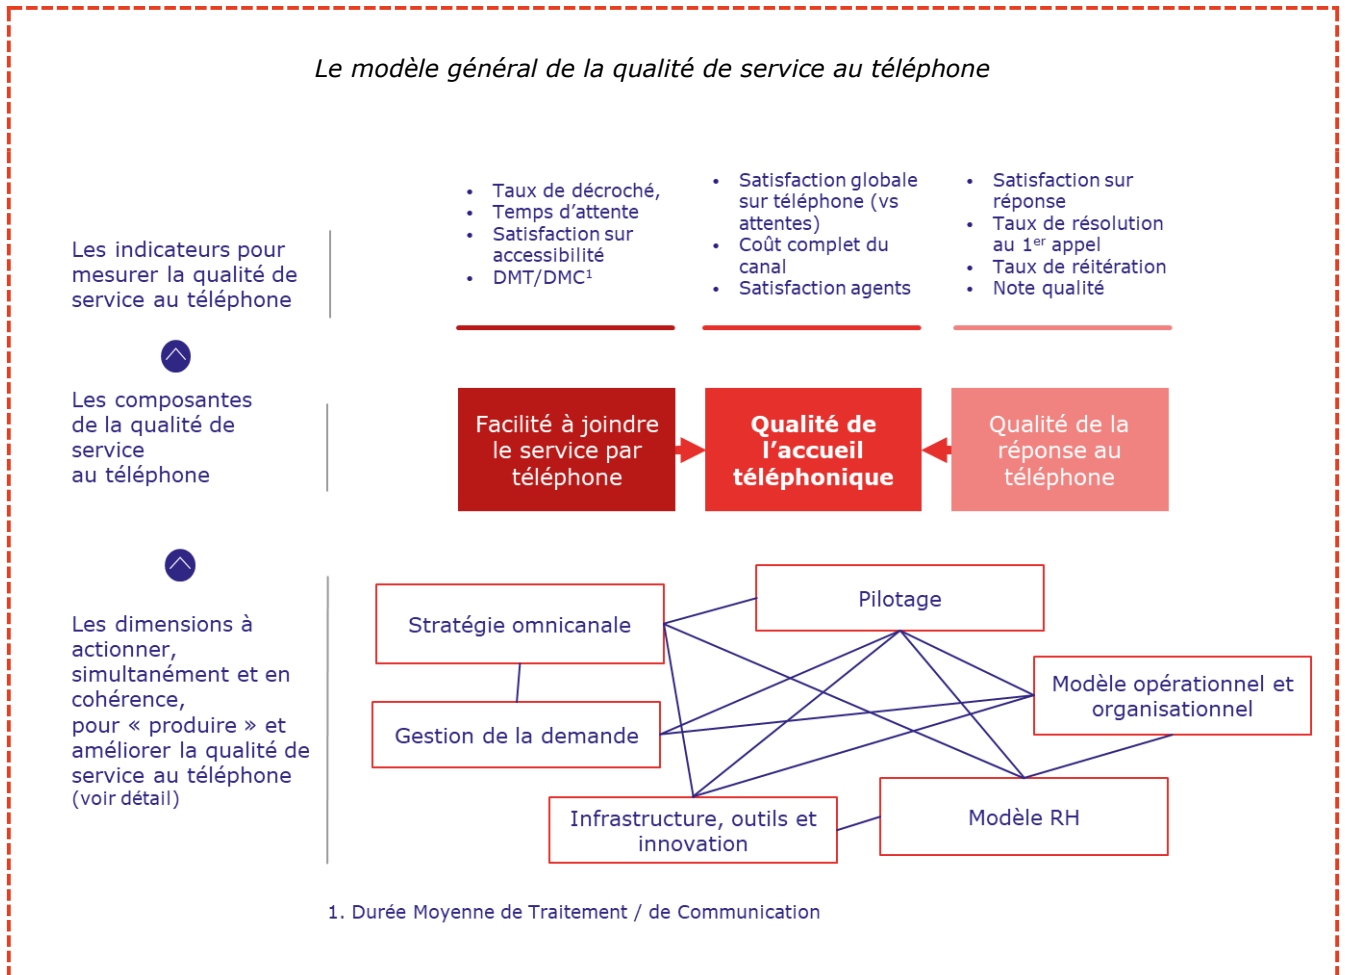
*Le modèle général de la qualité de service au téléphone*

Les indicateurs pour mesurer la qualité de service au téléphone

- Taux de décroché,
- Temps d'attente
- Satisfaction sur accessibilité
- DMT/DMC$^1$

- Satisfaction globale sur téléphone (vs attentes)
- Coût complet du canal
- Satisfaction agents

- Satisfaction sur réponse
- Taux de résolution au 1$^{er}$ appel
- Taux de réitération
- Note qualité

Les composantes de la qualité de service au téléphone

Facilité à joindre le service par téléphone

**Qualité de l'accueil téléphonique**

Qualité de la réponse au téléphone

Les dimensions à actionner, simultanément et en cohérence, pour « produire » et améliorer la qualité de service au téléphone (voir détail)

Stratégie omnicanale

Pilotage

Modèle opérationnel et organisationnel

Gestion de la demande

Infrastructure, outils et innovation

Modèle RH

1. Durée Moyenne de Traitement / de Communication